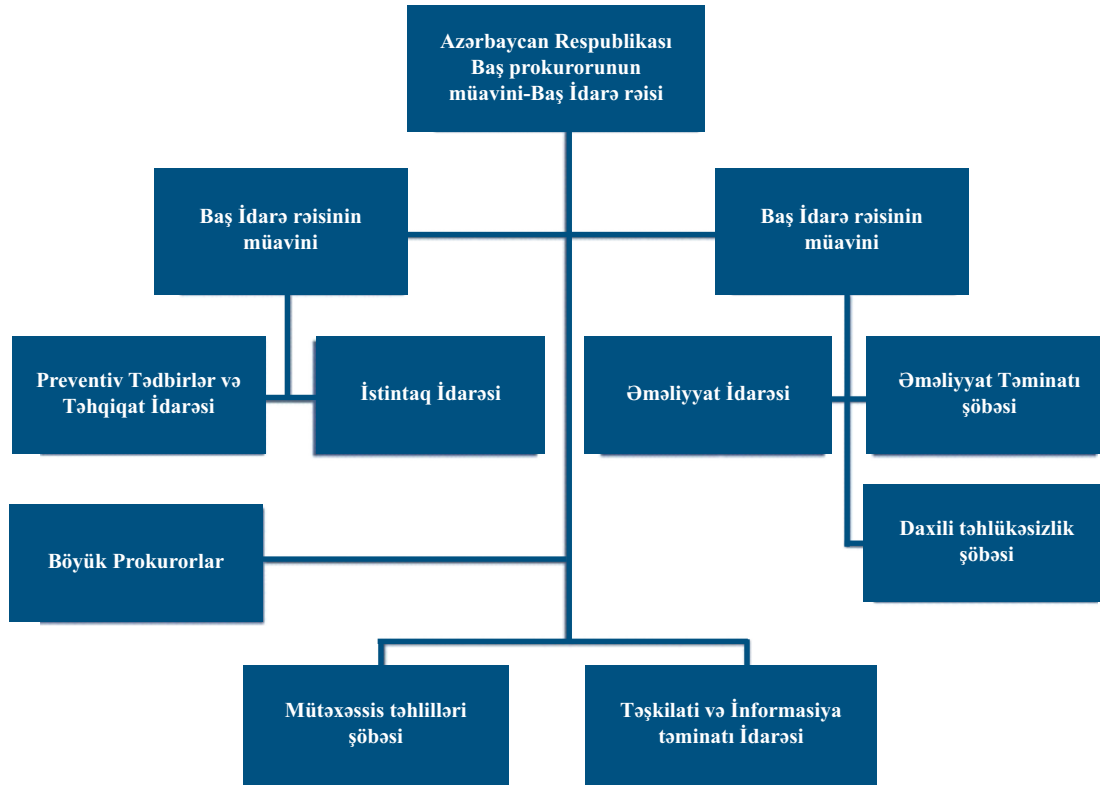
Azərbaycan Respublikası Baş prokurorunun müavini-Baş İdarə rəisi

Baş İdarə rəisinin müavini

Baş İdarə rəisinin müavini

Preventiv Tədbirlər və Təhqiqat İdarəsi

İstintaq İdarəsi

Əməliyyat İdarəsi

Əməliyyat Təminatı şöbəsi

Daxili təhlükəsizlik şöbəsi

Böyük Prokurorlar

Mütəxəssis təhlilləri şöbəsi

Təşkilati və İnformasiya təminatı İdarəsi